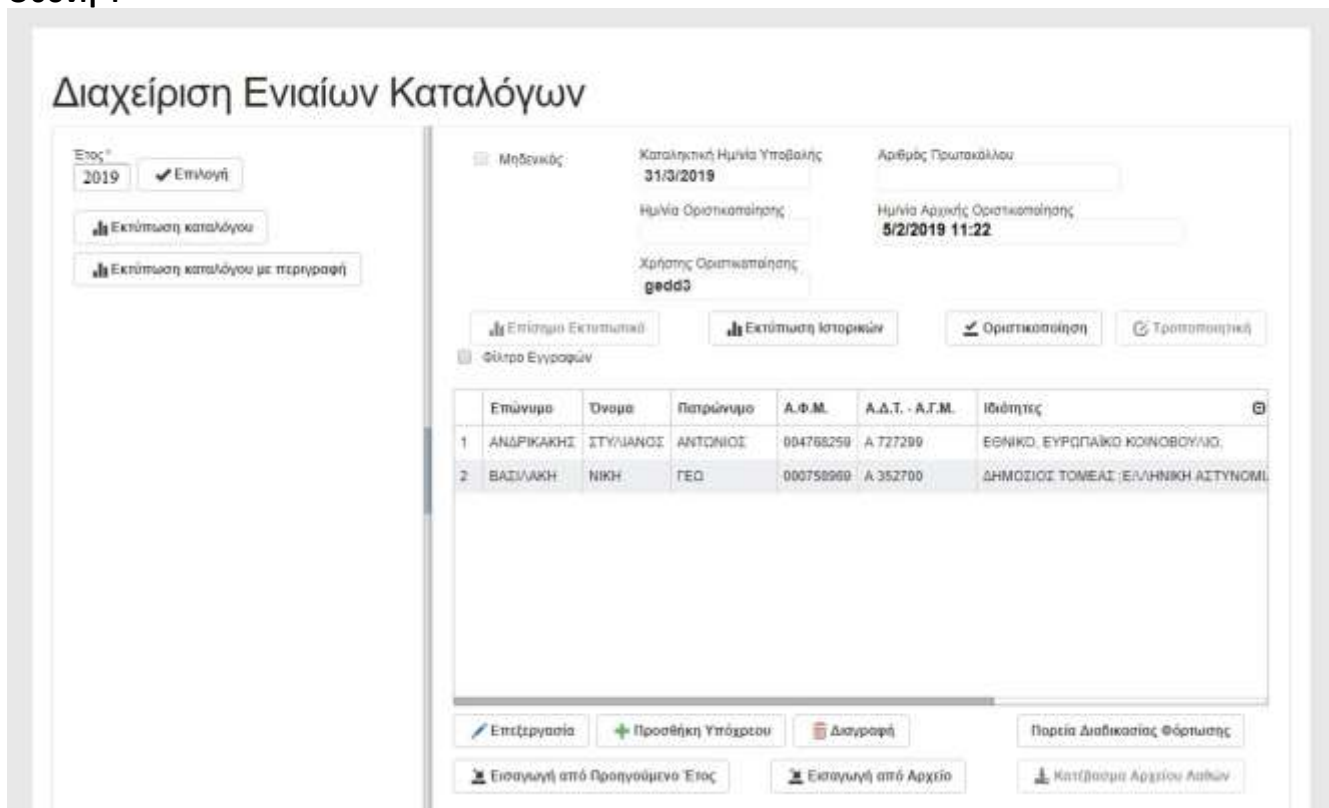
Διαχείριση Ενιαίων Καταλόγων

Έτος *
2019
Επιλογή

Εκτύπωση καταλόγου

Εκτύπωση καταλόγου με περιγραφή

Μηδενικός

Καταληκτική Ημ/νία Υποβολής
31/3/2019

Αριθμός Πρωτοκόλλου

Ημ/νία Οριστικοποίησης

Ημ/νία Αρχικής Οριστικοποίησης
5/2/2019 11:22

Χρήστης Οριστικοποίησης
gedd3

Επίσημο Εκτυπωτικό

Εκτύπωση Ιστορικών

Οριστικοποίηση

Τροποποιητική

Φίλτρο Εγγραφών

| | Επώνυμο | Όνομα | Πατρώνυμο | Α.Φ.Μ. | Α.Δ.Τ. - Α.Γ.Μ. | Ιδιότητες |
|---|---|---|---|---|---|---|
| 1 | ΑΝΔΡΙΚΑΚΗΣ | ΣΤΥΛΙΑΝΟΣ | ΑΝΤΩΝΙΟΣ | 004768259 | Α 727299 | ΕΘΝΙΚΟ, ΕΥΡΩΠΑΪΚΟ ΚΟΙΝΟΒΟΥΛΙΟ, |
| 2 | ΒΑΣΙΛΑΚΗ | ΝΙΚΗ | ΓΕΩ | 000750969 | Α 352700 | ΔΗΜΟΣΙΟΣ ΤΟΜΕΑΣ :ΕΛΛΗΝΙΚΗ ΑΣΤΥΝΟΜ |

Επεξεργασία

Προσθήκη Υπόχρεου

Διαγραφή

Πορεία Διαδικασίας Φόρτωσης

Εισαγωγή από Προηγούμενο Έτος

Εισαγωγή από Αρχείο

Κατέβασμα Αρχείου Λαθών